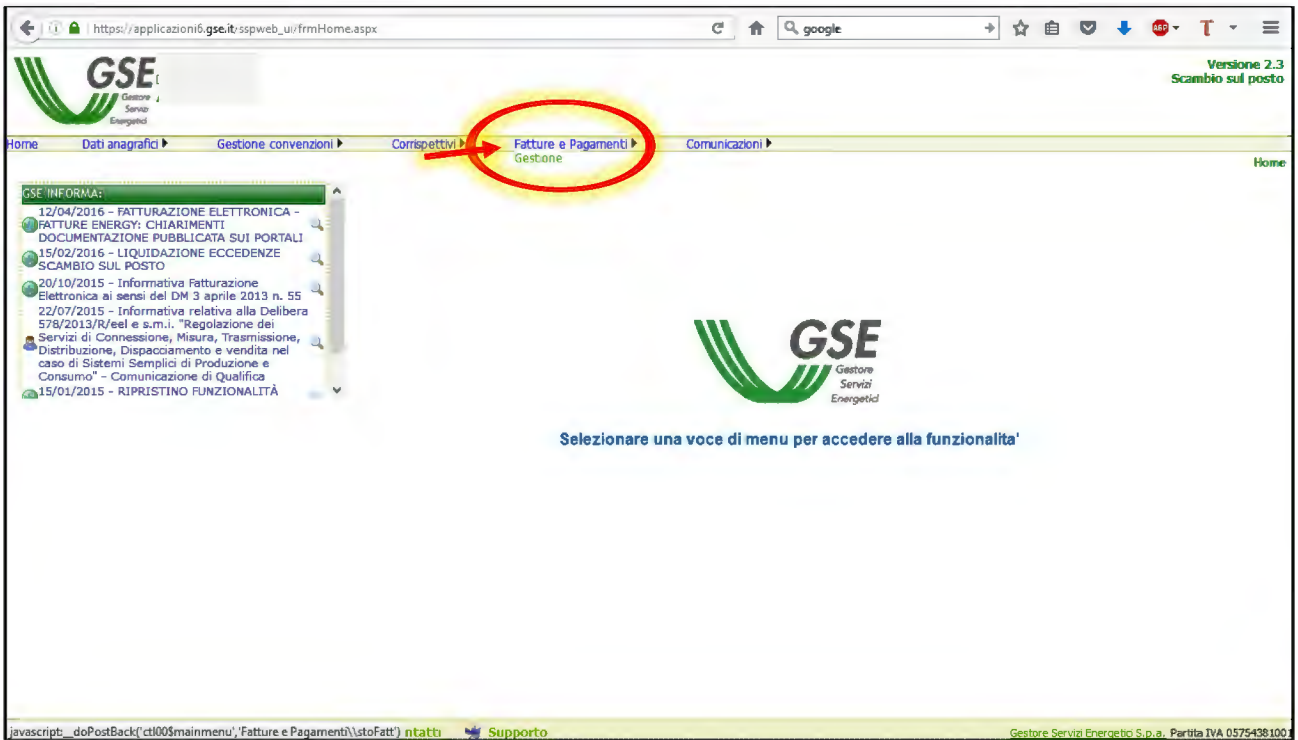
https://applicazioni6.gse.it/sspweb_ui/frmHome.aspx

google

GSE Gestore Servizi Energetici

Versione 2.3
Scambio sul posto

Home Dati anagrafici Gestione convenzioni Corrispettivi Fatture e Pagamenti Comunicazioni
Gestione

Home

GSE INFORMA:
12/04/2016 - FATTURAZIONE ELETTRONICA - FATTURE ENERGY: CHIARIMENTI DOCUMENTAZIONE PUBBLICATA SUI PORTALI
15/02/2016 - LIQUIDAZIONE ECCEDENZE SCAMBIO SUL POSTO
20/10/2015 - Informativa Fatturazione Elettronica ai sensi del DM 3 aprile 2013 n. 55
22/07/2015 - Informativa relativa alla Delibera 578/2013/R/eel e s.m.i. "Regolazione dei Servizi di Connessione, Misura, Trasmissione, Distribuzione, Dispacciamento e vendita nel caso di Sistemi Semplici di Produzione e Consumo" - Comunicazione di Qualifica
15/01/2015 - RIPRISTINO FUNZIONALITÀ

GSE Gestore Servizi Energetici

Selezionare una voce di menu per accedere alla funzionalita'

javascript:__doPostBack('ctl00$mainmenu','Fatture e Pagamenti\\stoFatt') ntatti Supporto

Gestore Servizi Energetici S.p.a. Partita IVA 05754381001